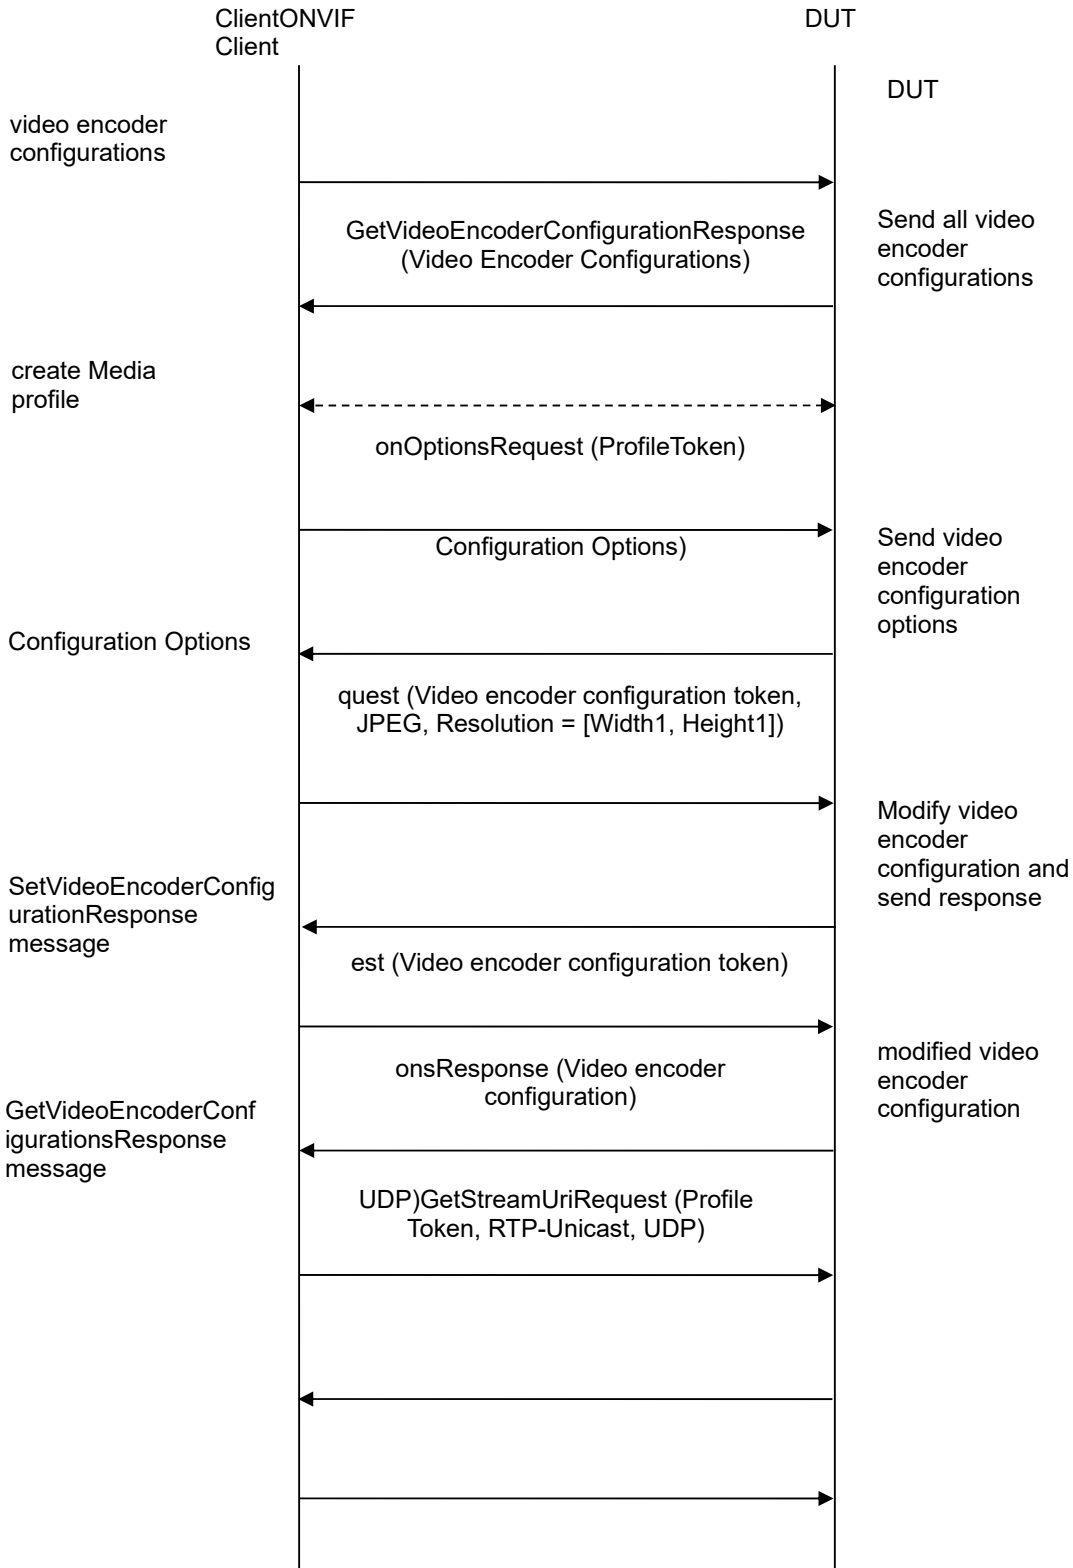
ClientONVIF Client

DUT

DUT

video encoder configurations

GetVideoEncoderConfigurationResponse (Video Encoder Configurations)

Send all video encoder configurations

create Media profile

onOptionsRequest (ProfileToken)

Configuration Options)

Send video encoder configuration options

Configuration Options

quest (Video encoder configuration token, JPEG, Resolution = [Width1, Height1])

Modify video encoder configuration and send response

SetVideoEncoderConfigurationResponse message

est (Video encoder configuration token)

modified video encoder configuration

onsResponse (Video encoder configuration)

GetVideoEncoderConfigurationsResponse message

UDP)GetStreamUriRequest (Profile Token, RTP-Unicast, UDP)